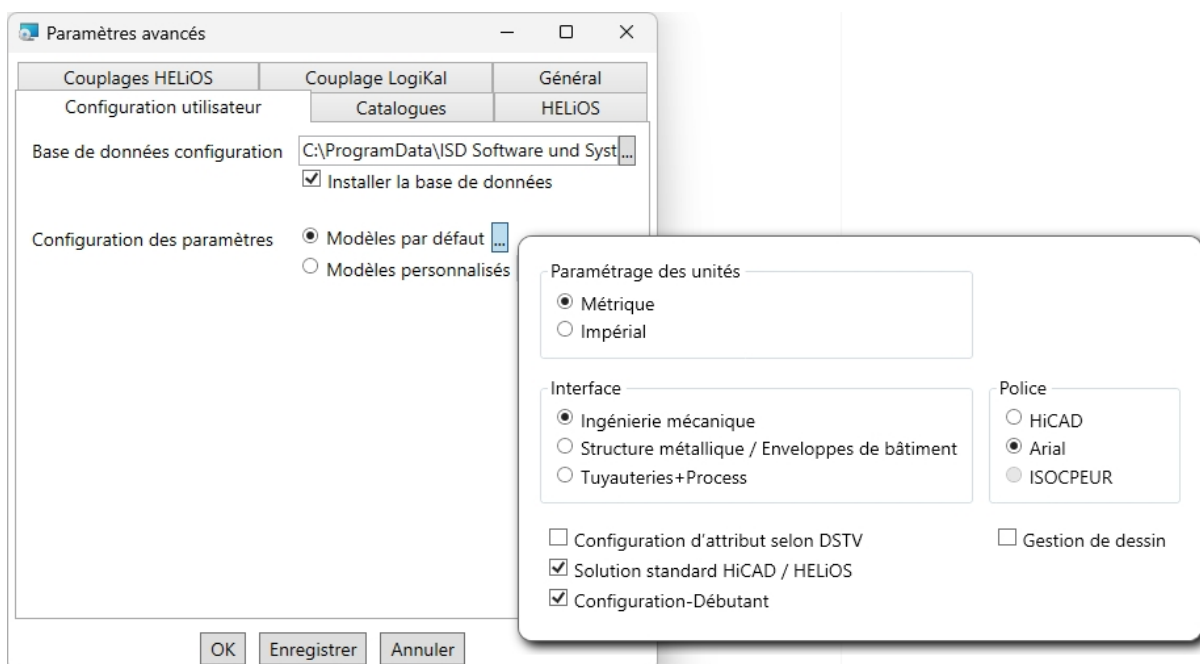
Paramètres avancés

Couplages HELiOS | Couplage LogiKal | Général
Configuration utilisateur | Catalogues | HELiOS

Base de données configuration C:\ProgramData\ISD Software und Syst ...
☑ Installer la base de données

Configuration des paramètres
◉ Modèles par défaut ...
○ Modèles personnalisés

Paramétrage des unités
◉ Métrique
○ Impérial

Interface
◉ Ingénierie mécanique
○ Structure métallique / Enveloppes de bâtiment
○ Tuyauteries+Process

Police
○ HiCAD
◉ Arial
○ ISOCPEUR

☐ Configuration d'attribut selon DSTV
☑ Solution standard HiCAD / HELiOS
☑ Configuration-Débutant

☐ Gestion de dessin

OK Enregistrer Annuler